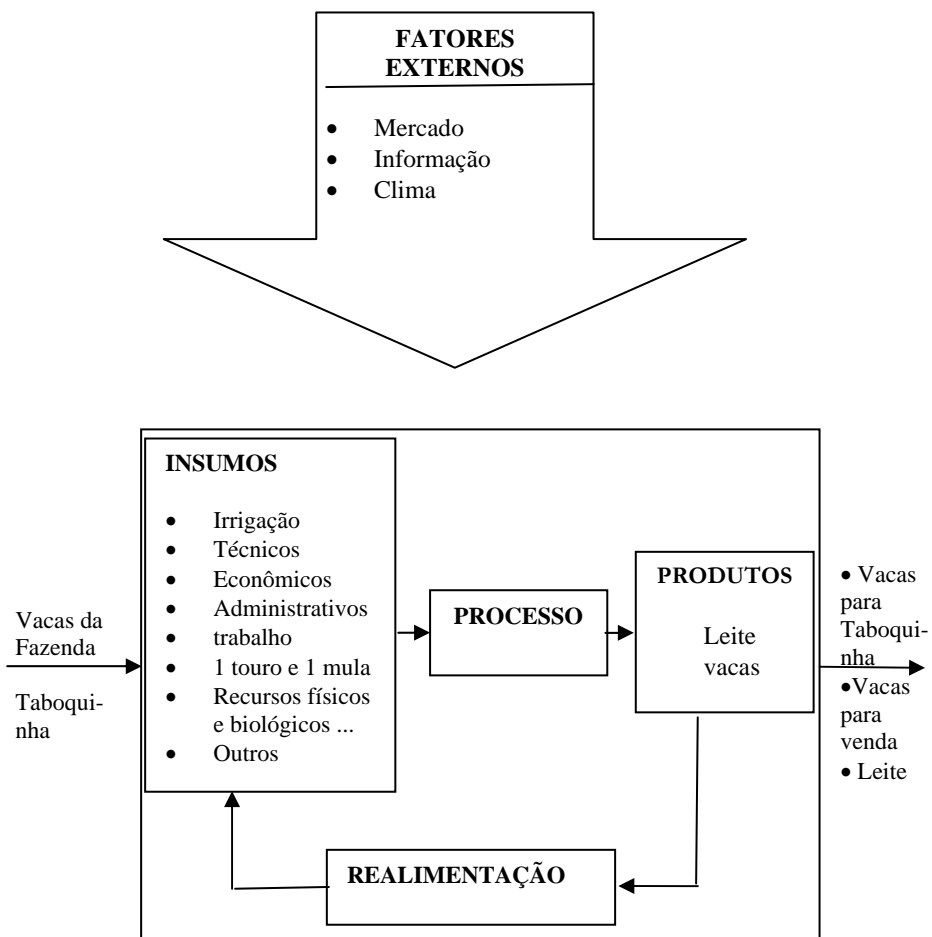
FATORES EXTERNOS

- Mercado
- Informação
- Clima

INSUMOS

- Irrigação
- Técnicos
- Econômicos
- Administrativos
- trabalho
- 1 touro e 1 mula
- Recursos físicos e biológicos ...
- Outros

Vacas da Fazenda

Taboquinha

PROCESSO

PRODUTOS

Leite vacas

- Vacas para Taboquinha
- Vacas para venda
- Leite

REALIMENTAÇÃO